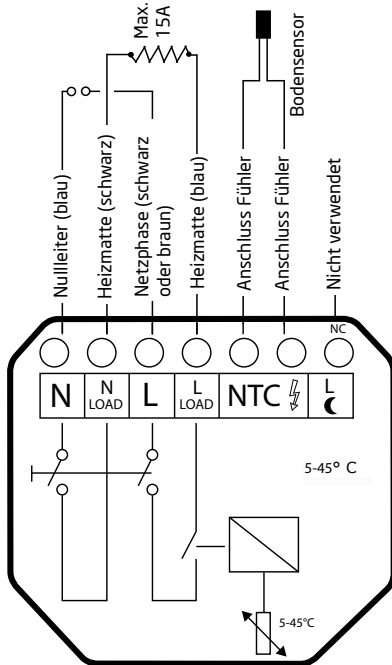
Max. 15A

Bodensensor

Nullleiter (blau)

Heizmatte (schwarz)

Netzphase (schwarz oder braun)

Heizmatte (blau)

Anschluss Fühler

Anschluss Fühler

Nicht verwendet

NC

N

N LOAD

L

L LOAD

NTC

L

5-45° C

5-45°C